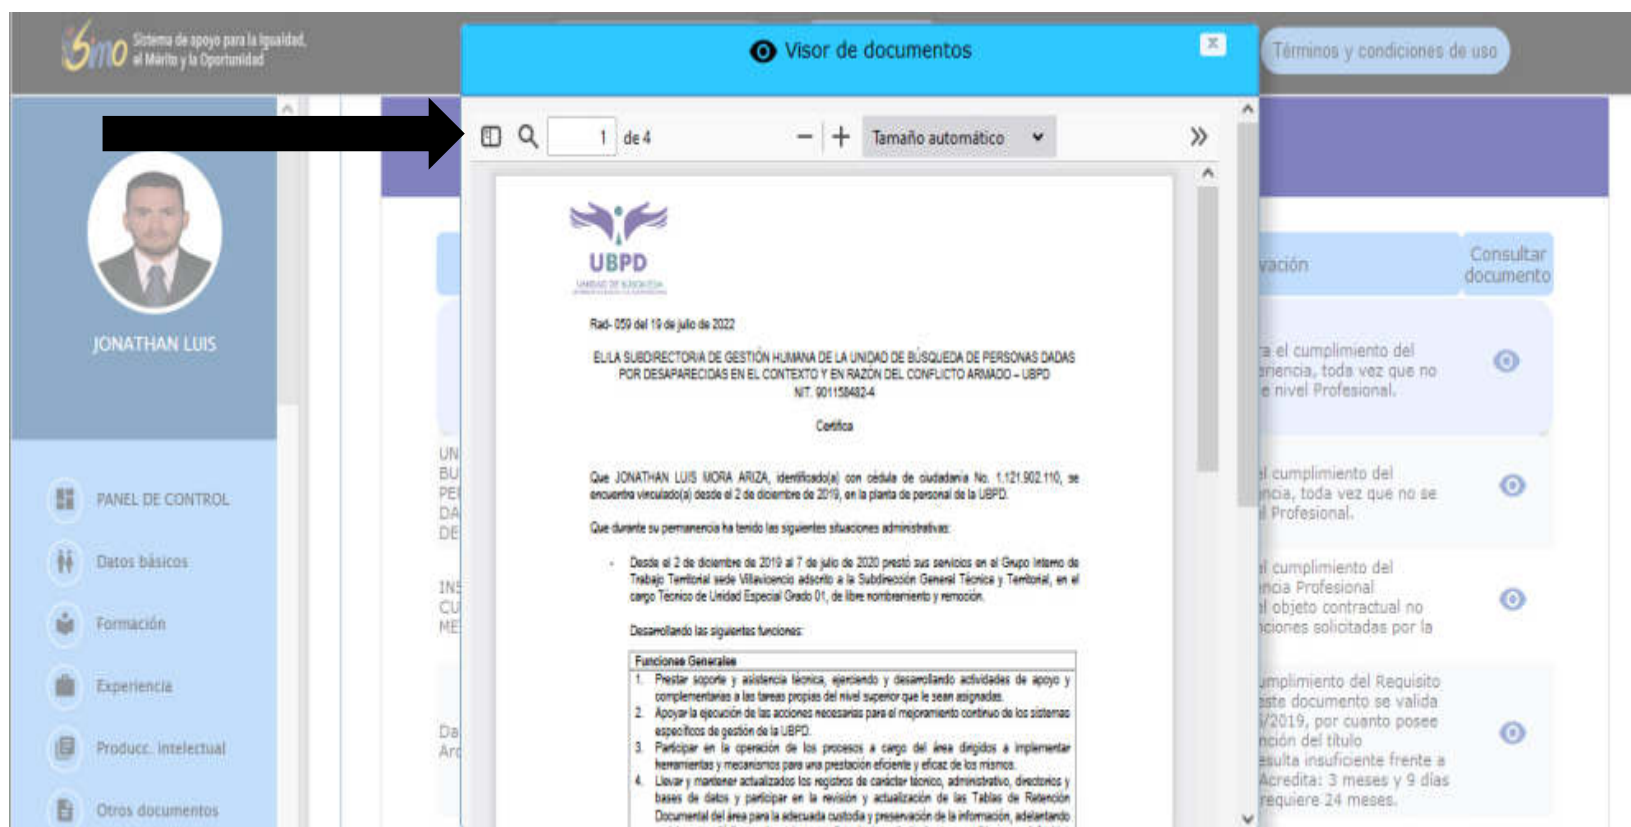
Simo Sistema de apoyo para la Igualdad, el Mérito y la Oportunidad

Visor de documentos

Términos y condiciones de uso

JONATHAN LUIS

PANEL DE CONTROL

Datos básicos

Formación

Experiencia

Producc. intelectual

Otros documentos

1 de 4

Tamaño automático

UBPD

UNIDAD DE BÚSQUEDA

Rad- 059 del 19 de julio de 2022

EL/LA SUBDIRECTORA DE GESTIÓN HUMANA DE LA UNIDAD DE BÚSQUEDA DE PERSONAS DADAS POR DESAPARECIDAS EN EL CONTEXTO Y EN RAZÓN DEL CONFLICTO ARMADO – UBPD
NIT. 901158482-4

Certifica

Que JONATHAN LUIS MORA ARIZA, identificado(a) con cédula de ciudadanía No. 1.121.902.110, se encuentra vinculado(a) desde el 2 de diciembre de 2019, en la planta de personal de la UBPD.

Que durante su permanencia ha tenido las siguientes situaciones administrativas:

• Desde el 2 de diciembre de 2019 al 7 de julio de 2020 prestó sus servicios en el Grupo Interno de Trabajo Territorial sede Villavicencio adscrito a la Subdirección General Técnica y Territorial, en el cargo Técnico de Unidad Especial Grado 01, de libre nombramiento y remoción.

Desarrollando las siguientes funciones:

Funciones Generales
1. Prestar soporte y asistencia técnica, ejerciendo y desarrollando actividades de apoyo y complementarias a las tareas propias del nivel superior que le sean asignadas.
2. Apoyar la ejecución de las acciones necesarias para el mejoramiento continuo de los sistemas específicos de gestión de la UBPD.
3. Participar en la operación de los procesos a cargo del área dirigidos a implementar herramientas y mecanismos para una prestación eficiente y eficaz de los mismos.
4. Llevar y mantener actualizados los registros de carácter técnico, administrativo, directorios y bases de datos y participar en la revisión y actualización de las Tablas de Retención Documental del área para la adecuada custodia y preservación de la información, adelantando

UN
BU
PE
DA
DE
INS
CU
ME
Da
Ar

vación
Consultar documento

a el cumplimiento del eriencia, toda vez que no e nivel Profesional.

l cumplimiento del ncia, toda vez que no se l Profesional.

l cumplimiento del ncia Profesional l objeto contractual no ciones solicitadas por la

umplimiento del Requisito ste documento se valida /2019, por cuanto posee nción del título esulta insuficiente frente a Acredita: 3 meses y 9 días requiere 24 meses.